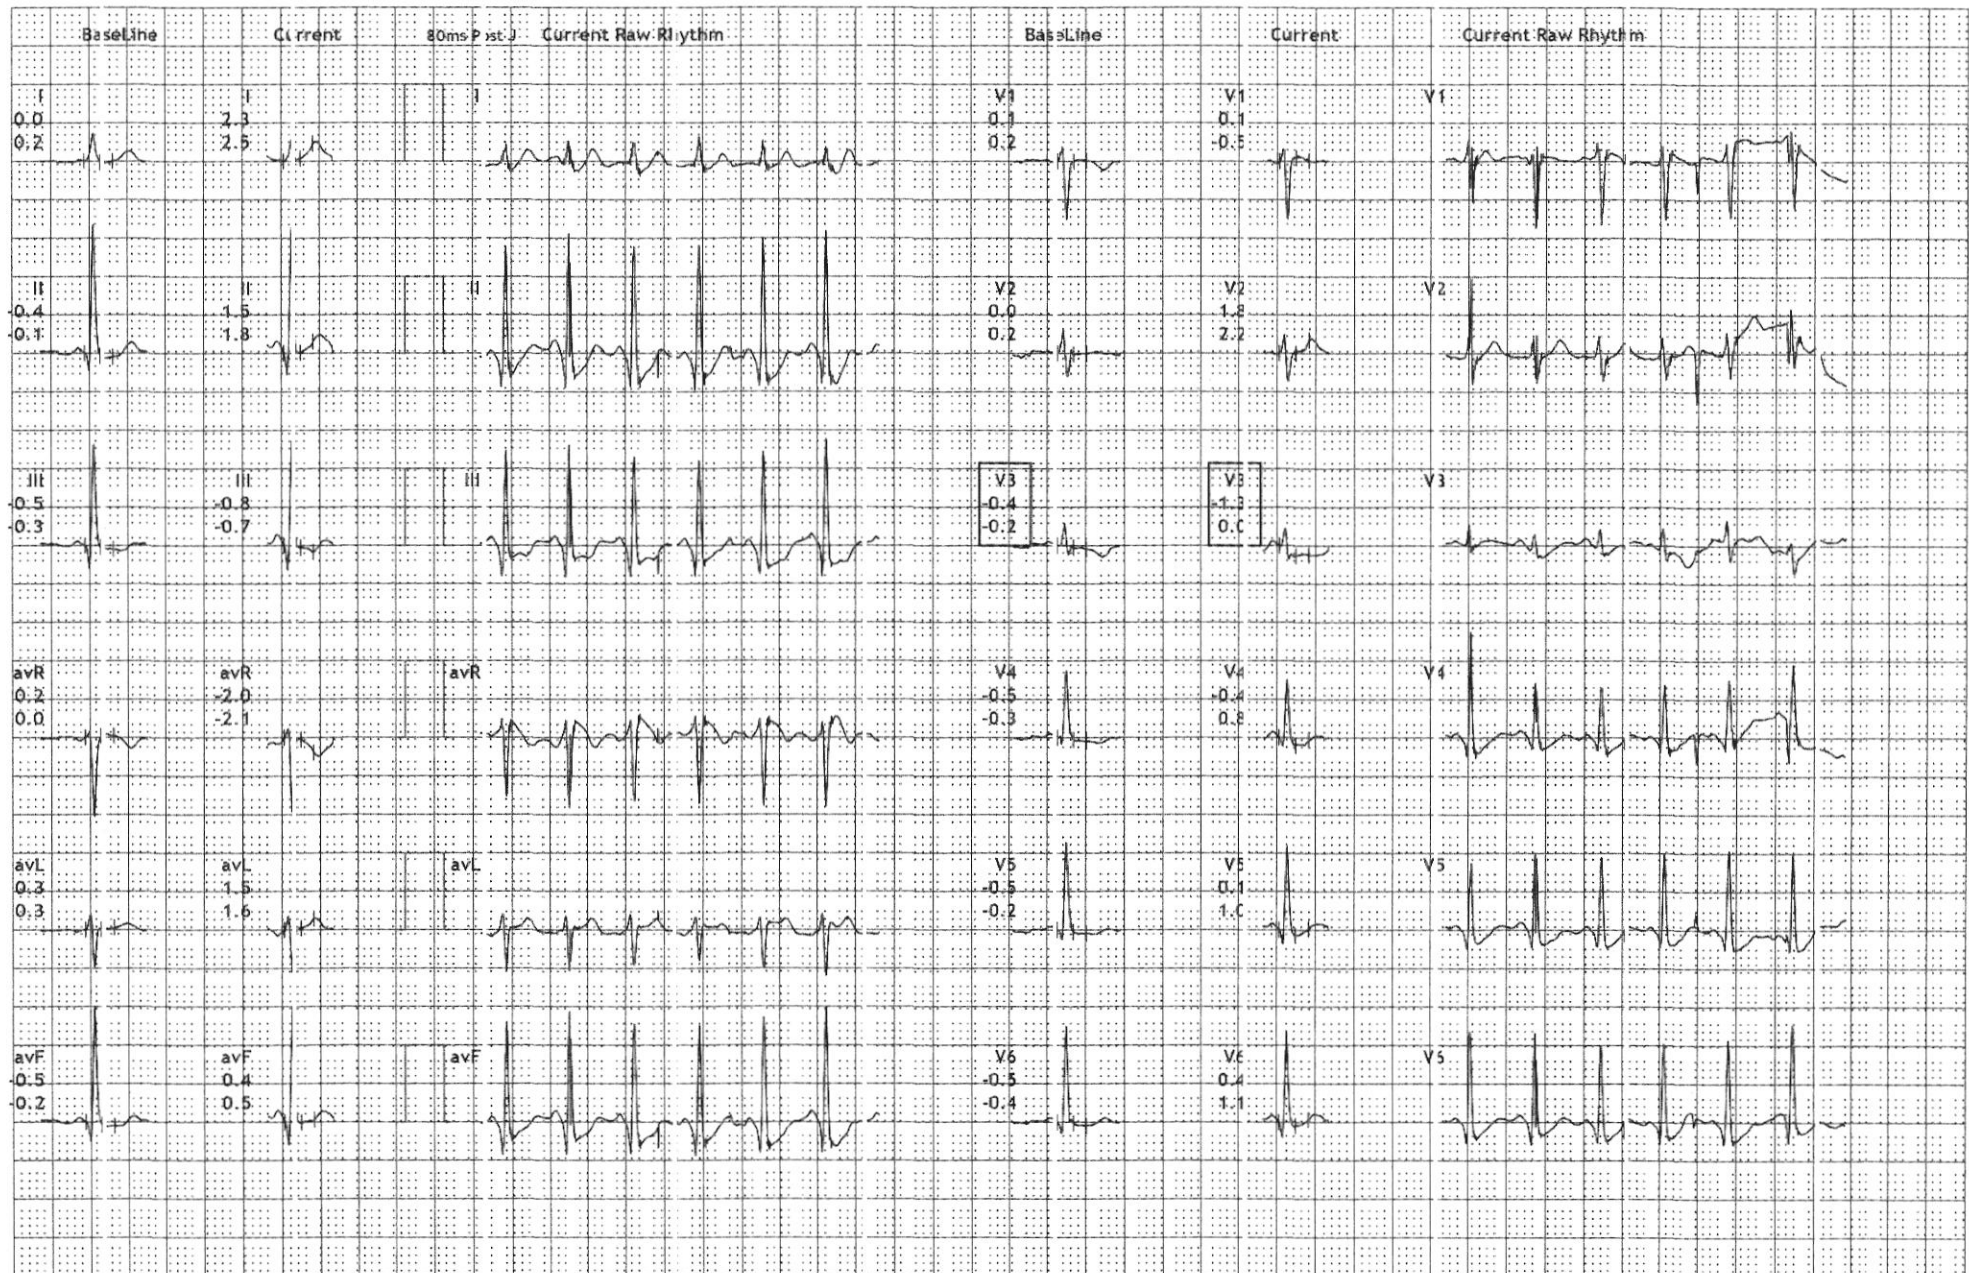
BaseLine Current 80ms Post J Current Raw Rhythm BaseLine Current Current Raw Rhythm

I
0.0
0.2

I
2.3
2.5

I

V1
0.1
0.2

V1
0.1
-0.5

V1

II
-0.4
-0.1

II
1.5
1.8

II

V2
0.0
0.2

V2
1.8
2.2

V2

III
-0.5
-0.3

III
-0.8
-0.7

III

V3
-0.4
-0.2

V3
-1.3
0.0

V3

avR
0.2
0.0

avR
-2.0
-2.1

avR

V4
-0.5
-0.3

V4
-0.4
0.8

V4

avL
0.3
0.3

avL
1.5
1.6

avL

V5
-0.5
-0.2

V5
0.1
1.0

V5

avF
-0.5
-0.2

avF
0.4
0.5

avF

V6
-0.5
-0.4

V6
0.4
1.1

V5